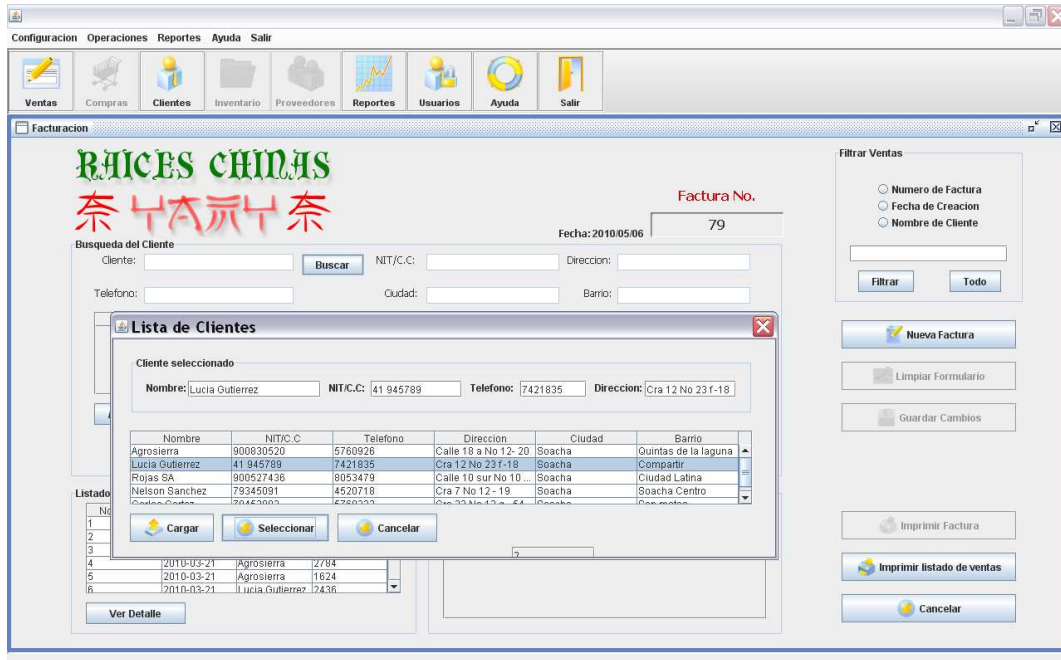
Configuracion Operaciones Reportes Ayuda Salir

Ventas Compras Clientes Inventario Proveedores Reportes Usuarios Ayuda Salir

Facturacion

RAICES CHINAS

Factura No.

79

Fecha: 2010/05/06

Busqueda del Cliente

Cliente: Buscar NIT/C.C: Direccion:

Telefono: Ciudad: Barrio:

Filtrar Ventas

Numero de Factura
Fecha de Creacion
Nombre de Cliente

Filtrar Todo

Nueva Factura

Limpiar Formulario

Guardar Cambios

Lista de Clientes

Cliente seleccionado

Nombre: Lucia Gutierrez NIT/C.C: 41 945789 Telefono: 7421835 Direccion: Cra 12 No 23 f-18

| Nombre | NIT/C.C | Telefono | Direccion | Ciudad | Barrio |
|---|---|---|---|---|---|
| Agrosierra | 900830520 | 5760926 | Calle 18 a No 12- 20 | Soacha | Quintas de la laguna |
| Lucia Gutierrez | 41 945789 | 7421835 | Cra 12 No 23 f-18 | Soacha | Compartir |
| Rojas SA | 900527436 | 8053479 | Calle 10 sur No 10 ... | Soacha | Ciudad Latina |
| Nelson Sanchez | 79345091 | 4520718 | Cra 7 No 12 - 19 | Soacha | Soacha Centro |
| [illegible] | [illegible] | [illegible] | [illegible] | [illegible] | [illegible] |

Cargar Seleccionar Cancelar

Listado

| No | | | |
|---|---|---|---|
| 1 | | | |
| 2 | | | |
| 3 | | | |
| 4 | 2010-03-21 | Agrosierra | 2784 |
| 5 | 2010-03-21 | Agrosierra | 1624 |
| 6 | 2010-03-21 | Lucia Gutierrez | 2436 |

Ver Detalle

Imprimir Factura

Imprimir listado de ventas

Cancelar